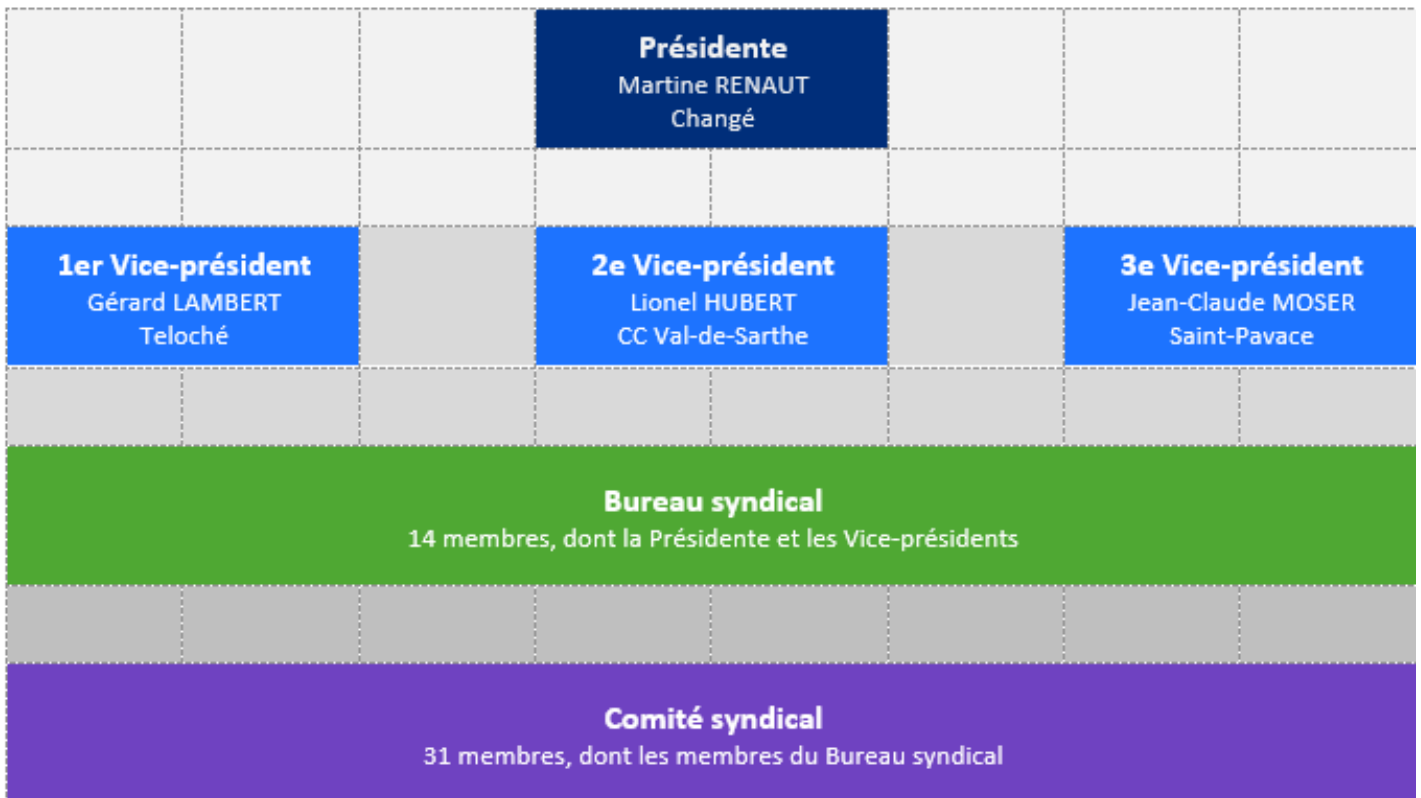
Présidente
Martine RENAUT
Changé

1er Vice-président
Gérard LAMBERT
Teloché

2e Vice-président
Lionel HUBERT
CC Val-de-Sarthe

3e Vice-président
Jean-Claude MOSER
Saint-Pavace

Bureau syndical
14 membres, dont la Présidente et les Vice-présidents

Comité syndical
31 membres, dont les membres du Bureau syndical